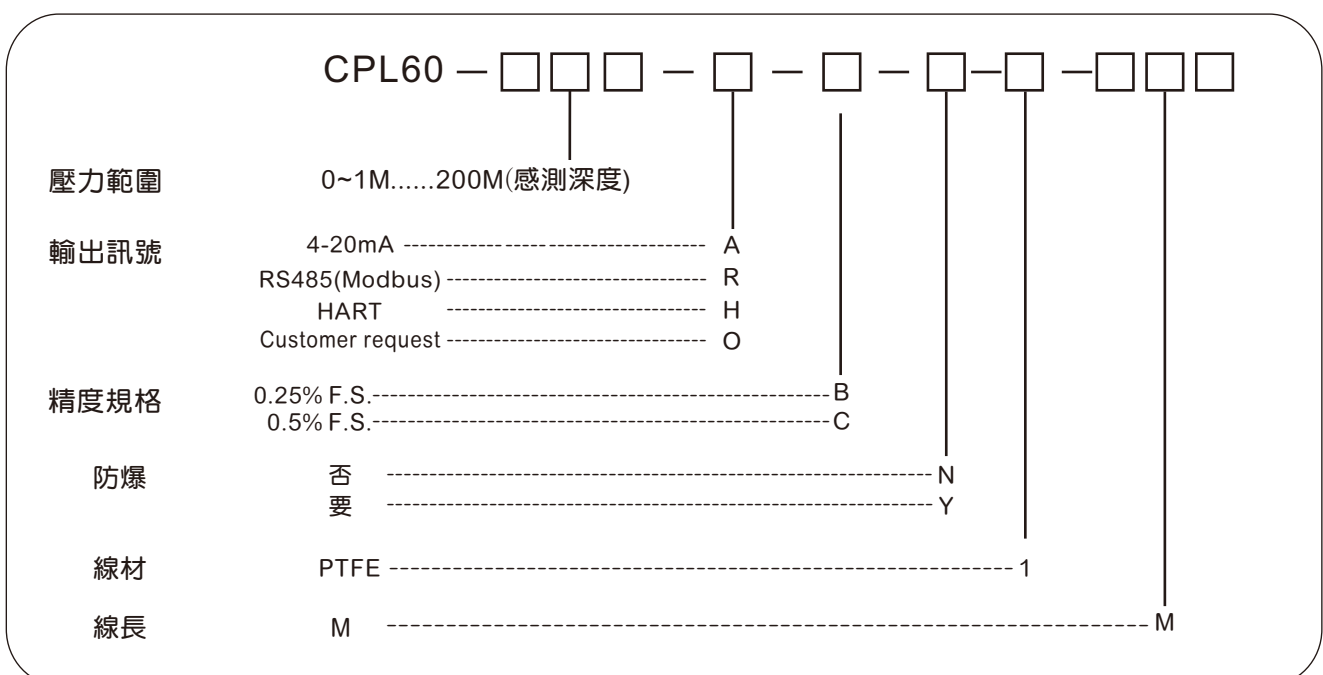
CPL60 — □□□ — □ — □ — □—□ —□□□

壓力範圍 0~1M......200M(感測深度)

輸出訊號 4-20mA ---------------------------------- A
RS485(Modbus) ---------------------------- R
HART ---------------------------- H
Customer request --------------------------- O

精度規格 0.25% F.S.-------------------------------------------B
0.5% F.S.-------------------------------------------C

防爆 否 -------------------------------------------N
要 -------------------------------------------Y

線材 PTFE -------------------------------------------------------1

線長 M ---------------------------------------------------------------M